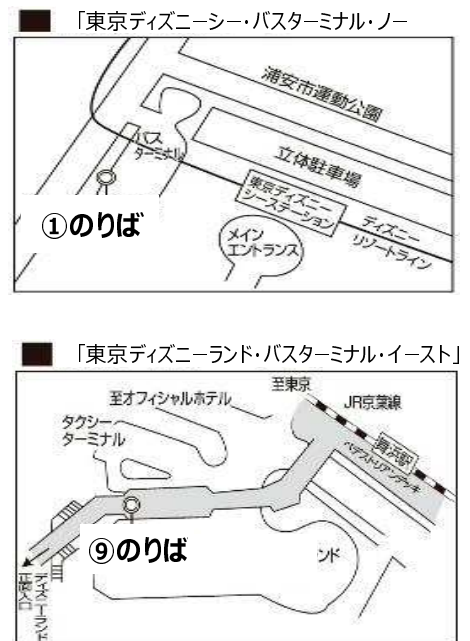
「東京ディズニーシー・バスターミナル・ノー

浦安市運動公園

バスターミナル

立体駐車場

東京ディズニーシーステーション

ディズニーリゾートライン

①のりば

メインエントランス

「東京ディズニーランド・バスターミナル・イースト」

至東京

至オフィシャルホテル

JR京葉線

タクシーターミナル

舞浜駅

ペデストリアンデッキ

⑨のりば

ンド

ディズニーランド正面入口